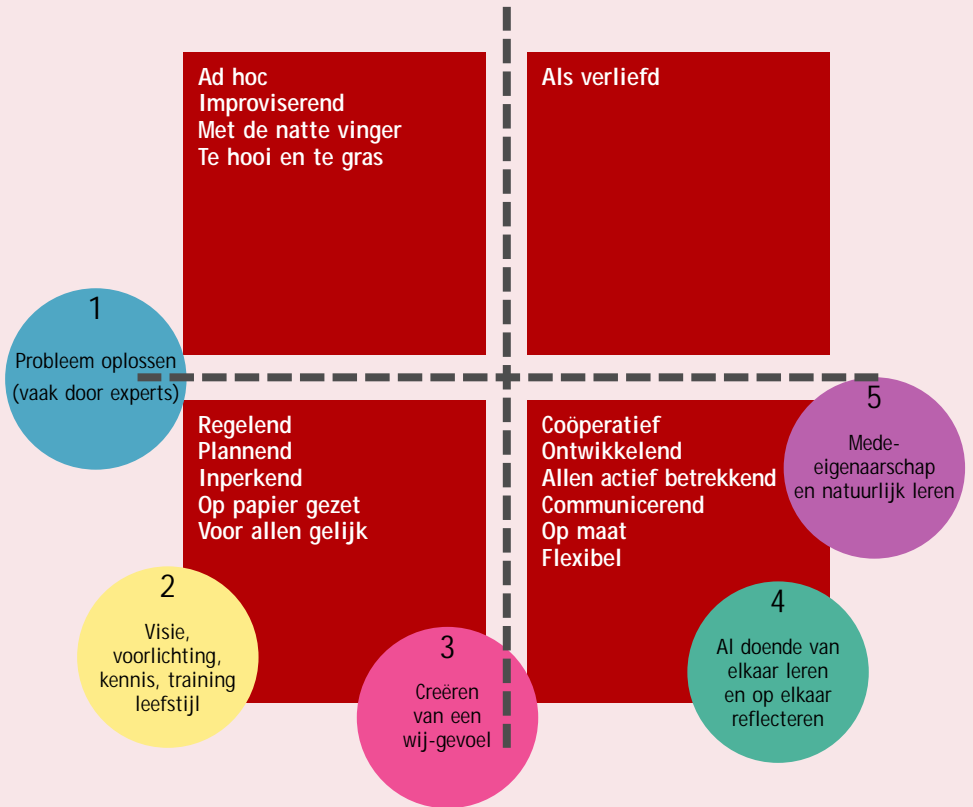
Ad hoc
Improviserend
Met de natte vinger
Te hooi en te gras

Als verliefd

1
Probleem oplossen
(vaak door experts)

Regelend
Plannend
Inperkend
Op papier gezet
Voor allen gelijk

Coöperatief
Ontwikkelend
Allen actief betrekkend
Communicerend
Op maat
Flexibel

5
Mede-eigenaarschap
en natuurlijk leren

2
Visie,
voorlichting,
kennis, training
leefstijl

3
Creëren
van een
wij-gevoel

4
Al doende van
elkaar leren
en op elkaar
reflecteren